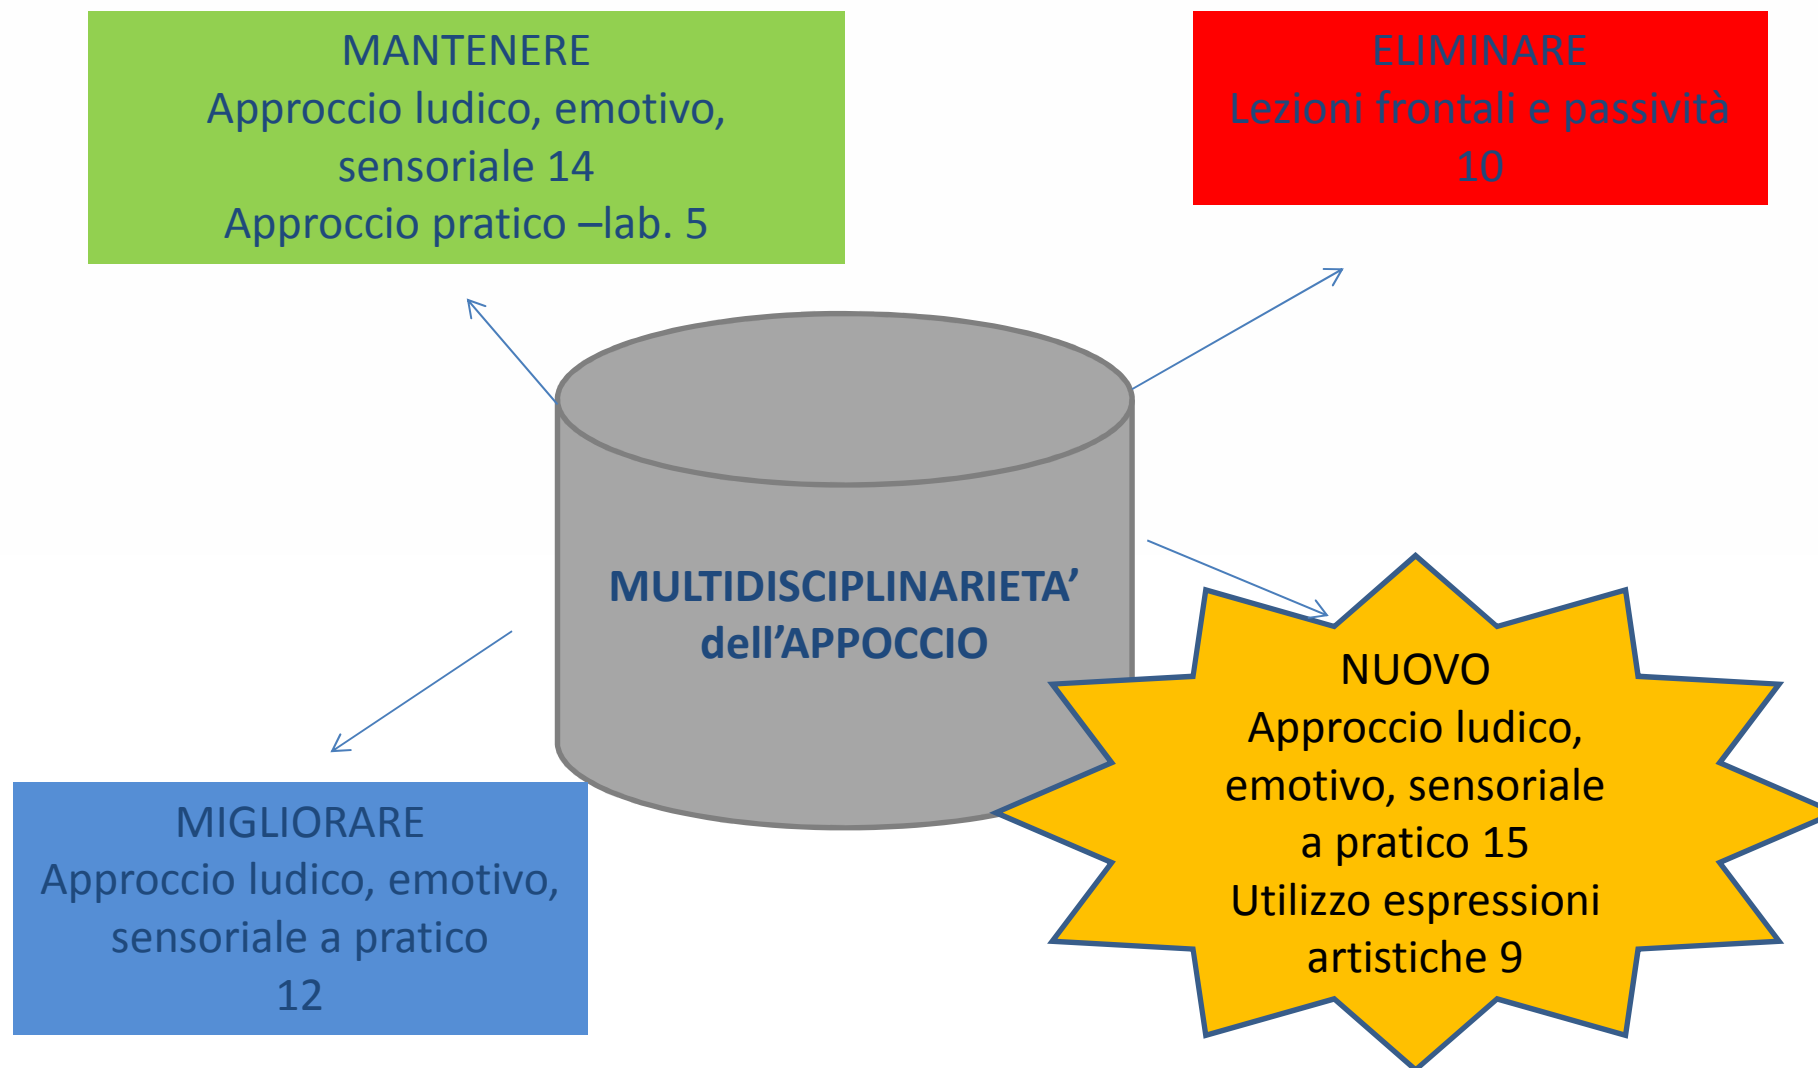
MANTENERE
Approccio ludico, emotivo, sensoriale 14
Approccio pratico –lab. 5

ELIMINARE
Lezioni frontali e passività
10

MULTIDISCIPLINARIETA' dell'APPOCCIO

MIGLIORARE
Approccio ludico, emotivo, sensoriale a pratico
12

NUOVO
Approccio ludico, emotivo, sensoriale a pratico 15
Utilizzo espressioni artistiche 9